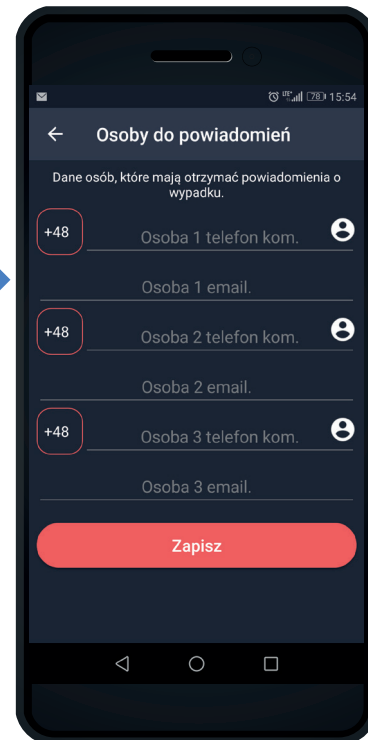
LTE 78 15:54

Osoby do powiadomień

Dane osób, które mają otrzymać powiadomienia o wypadku.

+48 Osoba 1 telefon kom.

Osoba 1 email.

+48 Osoba 2 telefon kom.

Osoba 2 email.

+48 Osoba 3 telefon kom.

Osoba 3 email.

Zapisz